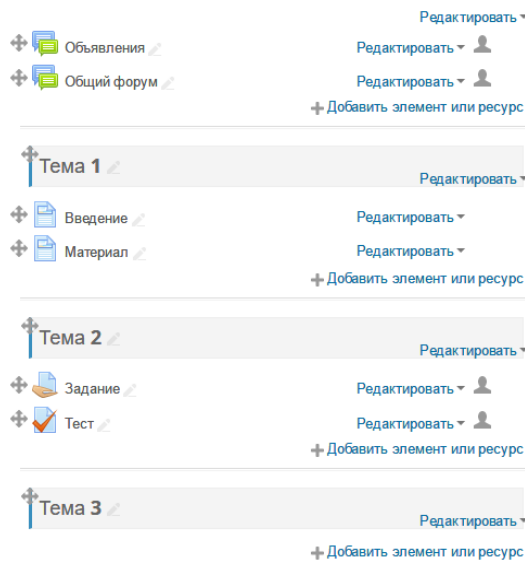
Редактировать
Объявления
Редактировать
Общий форум
Редактировать
+ Добавить элемент или ресурс

Тема 1
Редактировать
Введение
Редактировать
Материал
Редактировать
+ Добавить элемент или ресурс

Тема 2
Редактировать
Задание
Редактировать
Тест
Редактировать
+ Добавить элемент или ресурс

Тема 3
Редактировать
+ Добавить элемент или ресурс